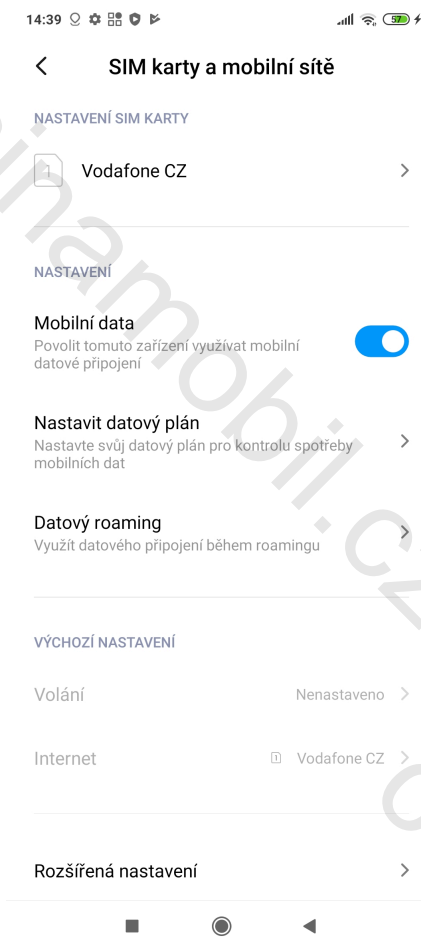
14:39 57

SIM karty a mobilní sítě

NASTAVENÍ SIM KARTY

1 Vodafone CZ

NASTAVENÍ

Mobilní data
Povolit tomuto zařízení využívat mobilní datové připojení

Nastavit datový plán
Nastavte svůj datový plán pro kontrolu spotřeby mobilních dat

Datový roaming
Využít datového připojení během roamingu

VÝCHOZÍ NASTAVENÍ

Volání Nenastaveno

Internet 1 Vodafone CZ

Rozšířená nastavení

mujmobil.cz